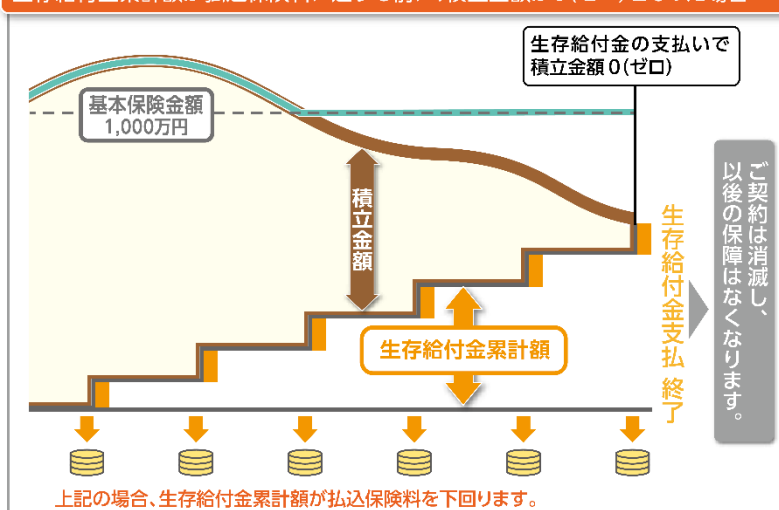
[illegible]

生存給付金の支払いで積立金額0(ゼロ)

基本保険金額
1,000万円

積立金額

生存給付金累計額

生存給付金支払 終了

ご契約は消滅し、以後の保障はなくなります。

上記の場合、生存給付金累計額が払込保険料を下回ります。